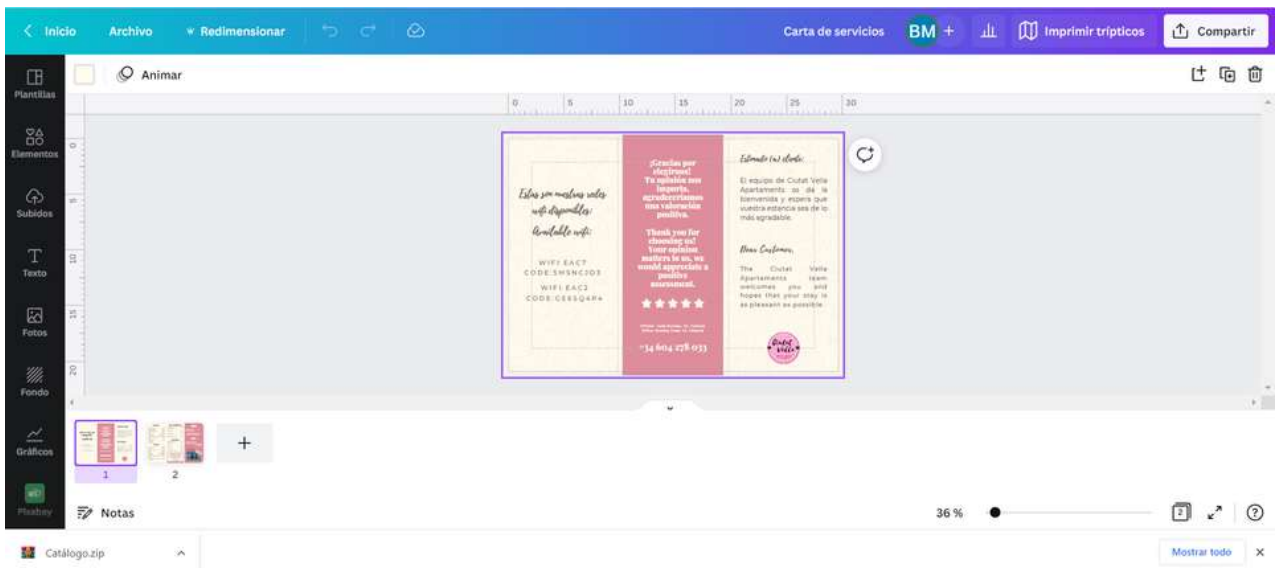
< Inicio Archivo Redimensionar Carta de servicios BM + Imprimir trípticos Compartir

Animar

Plantillas
Elementos
Subidos
Texto
Fotos
Fondo
Gráficos
Pixabay

0 5 10 15 20 25 30

Estas son nuestras redes wifi disponibles:
Available wifi:

WIFI EAC1
CODE:5MSNCJD3

WIFI EAC2
CODE:CE8SQAP4

¡Gracias por elegirnos!
Tu opinión nos importa, agradeceríamos una valoración positiva.

Thank you for choosing us!
Your opinion matters to us, we would appreciate a positive assessment.

★★★★★

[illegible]

+34 604 278 033

Estimado (a) cliente:

El equipo de Ciutat Vella Apartaments os da la bienvenida y espera que vuestra estancia sea de lo más agradable.

Dear Customer,

The Ciutat Vella Apartaments team welcomes you and hopes that your stay is as pleasant as possible.

Ciutat Vella

1 2 +

Notas

36 %

Catálogo.zip

Mostrar todo